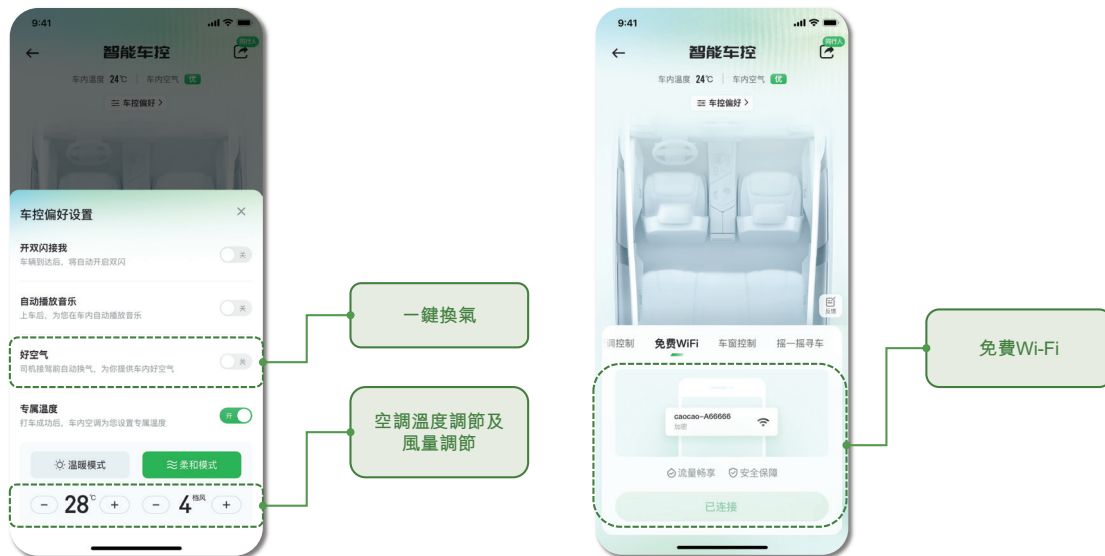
9:41
智能车控
同行人
车内温度 24℃ | 车内空气 优
车控偏好 >
车控偏好设置
×
开双闪接我
车辆到达后，将自动开启双闪
关
自动播放音乐
上车后，为您在车内自动播放音乐
关
好空气
司机接驾前自动换气，为你提供车内好空气
关
专属温度
打车成功后，车内空调为您设置专属温度
开
温暖模式
柔和模式
− 28℃ +
− 4档风 +

一鍵換氣

空調溫度調節及風量調節

9:41
智能车控
同行人
车内温度 24℃ | 车内空气 优
车控偏好 >
反馈
调控制 免费WiFi 车窗控制 摇一摇寻车
caocao-A66666
加密
流量畅享 安全保障
已连接

免費Wi-Fi